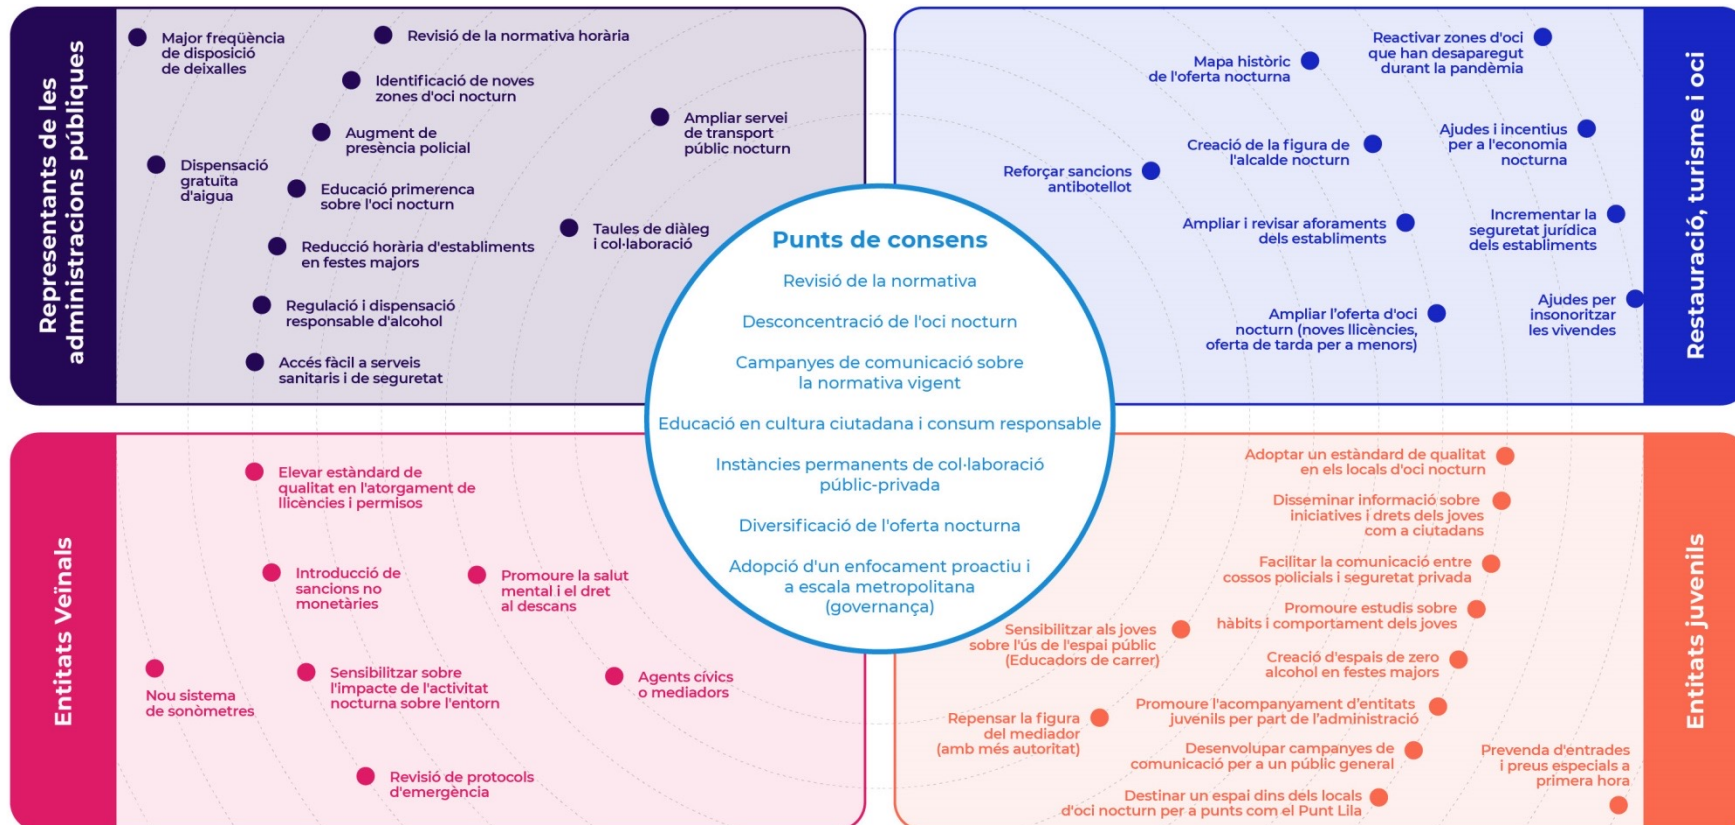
Representants de les administracions públiques

Major freqüència de disposició de deixalles

Revisió de la normativa horària

Identificació de noves zones d'oci nocturn

Augment de presència policial

Ampliar servei de transport públic nocturn

Dispensació gratuïta d'aigua

Educació primerenca sobre l'oci nocturn

Taules de diàleg i col·laboració

Reducció horària d'establiments en festes majors

Regulació i dispensació responsable d'alcohol

Accés fàcil a serveis sanitaris i de seguretat

Restauració, turisme i oci

Mapa històric de l'oferta nocturna

Reactivar zones d'oci que han desaparegut durant la pandèmia

Creació de la figura de l'alcalde nocturn

Ajudes i incentius per a l'economia nocturna

Reforçar sancions antibotellot

Ampliar i revisar aforaments dels establiments

Incrementar la seguretat jurídica dels establiments

Ampliar l'oferta d'oci nocturn (noves llicències, oferta de tarda per a menors)

Ajudes per insonoritzar les vivendes

Punts de consens

Revisió de la normativa

Desconcentració de l'oci nocturn

Campanyes de comunicació sobre la normativa vigent

Educació en cultura ciutadana i consum responsable

Instàncies permanents de col·laboració públic-privada

Diversificació de l'oferta nocturna

Adopció d'un enfocament proactiu i a escala metropolitana (governança)

Entitats Veïnals

Elevar estàndard de qualitat en l'atorgament de llicències i permisos

Introducció de sancions no monetàries

Promoure la salut mental i el dret al descans

Nou sistema de sonòmetres

Sensibilitzar sobre l'impacte de l'activitat nocturna sobre l'entorn

Agents cívics o mediadors

Revisió de protocols d'emergència

Entitats juvenils

Adoptar un estàndard de qualitat en els locals d'oci nocturn

Disseminar informació sobre iniciatives i drets dels joves com a ciutadans

Facilitar la comunicació entre cossos policials i seguretat privada

Promoure estudis sobre hàbits i comportament dels joves

Sensibilitzar als joves sobre l'ús de l'espai públic (Educadors de carrer)

Creació d'espais de zero alcohol en festes majors

Repensar la figura del mediador (amb més autoritat)

Promoure l'acompanyament d'entitats juvenils per part de l'administració

Desenvolupar campanyes de comunicació per a un públic general

Prevenda d'entrades i preus especials a primera hora

Destinar un espai dins dels locals d'oci nocturn per a punts com el Punt Lila